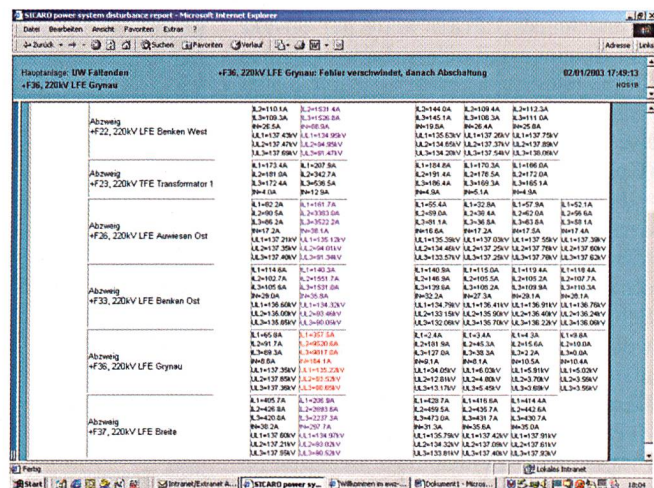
SICARO power system disturbance report - Microsoft Internet Explorer

Datei Bearbeiten Ansicht Favoriten Extras ?

Zurück Suchen Favoriten Verlauf

Adresse Links

Hauptanlage: UW Faltenden
+F36, 220kV LFE Grynau

+F36, 220kV LFE Grynau: Fehler verschwindet, danach Abschaltung

02/01/2003 17:49:13
HOS10

| Abzweig +F22, 220kV LFE Benken West | IL2=110.1A IL3=1531.4A IL3=109.3A IL3=1526.8A IN=26.5A IN=88.9A UL1=137.43kV UL1=134.95kV UL2=137.47kV UL2=134.95kV UL3=137.69kV UL3=91.47kV | IL2=144.0A IL2=109.4A IL3=145.1A IL3=108.3A IN=19.8A IN=26.4A UL1=135.63kV UL1=137.26kV UL2=134.65kV UL2=137.37kV UL3=134.28kV UL3=137.54kV | IL3=112.3A IL3=111.0A IN=25.8A UL1=137.75kV UL2=137.85kV UL3=138.06kV |
|---|---|---|---|
| Abzweig +F23, 220kV TFE Transformator 1 | IL1=173.4A IL1=207.9A IL2=181.0A IL2=342.7A IL3=172.4A IL3=536.5A IN=4.0A IN=12.9A | IL1=184.8A IL1=170.3A IL2=191.0A IL2=178.5A IL3=186.4A IL3=169.3A IN=6.9A IN=5.1A | IL1=166.0A IL2=172.0A IL3=165.1A IN=4.9A |
| Abzweig +F26, 220kV LFE Auwiesen Ost | IL1=82.2A IL1=161.7A IL2=90.5A IL2=3383.0A IL3=86.2A IL3=3522.2A IN=17.2A IN=38.1A UL1=137.21kV UL1=135.12kV UL2=137.26kV UL2=94.01kV UL3=137.40kV UL3=91.34kV | IL1=55.4A IL1=32.8A IL2=59.0A IL2=38.4A IL3=61.1A IL3=36.8A IN=16.6A IN=17.2A UL1=135.39kV UL1=137.03kV UL2=134.46kV UL2=137.25kV UL3=133.57kV UL3=137.25kV | IL1=57.9A IL1=52.1A IL2=62.0A IL2=56.6A IL3=63.8A IL3=61.1A IN=17.5A IN=17.4A UL1=137.55kV UL1=137.39kV UL2=137.76kV UL2=137.60kV UL3=137.90kV UL3=137.63kV |
| Abzweig +F33, 220kV LFE Benken Ost | IL1=114.6A IL1=140.3A IL2=102.7A IL2=1551.7A IL3=105.2A IL3=1531.0A IN=29.0A IN=35.8A UL1=136.60kV UL1=134.32kV UL2=136.09kV UL2=93.49kV UL3=135.85kV UL3=90.09kV | IL1=140.9A IL1=115.0A IL2=146.9A IL2=105.5A IL3=139.6A IL3=104.6A IN=32.2A IN=27.3A UL1=134.79kV UL1=136.41kV UL2=133.15kV UL2=135.90kV UL3=132.08kV UL3=135.70kV | IL1=119.4A IL1=118.4A IL2=105.2A IL2=107.7A IL3=105.9A IL3=109.3A IN=29.1A IN=30.1A UL1=136.91kV UL1=136.76kV UL2=136.40kV UL2=136.24kV UL3=136.22kV UL3=136.06kV |
| Abzweig +F36, 220kV LFE Grynau | IL1=95.8A IL1=357.5A IL2=91.7A IL2=9530.6A IL3=89.3A IL3=9817.0A IN=8.8A IN=84.1A UL1=137.35kV UL1=135.22kV UL2=137.85kV UL2=93.52kV UL3=137.95kV UL3=90.69kV | IL1=2.4A IL1=3.4A IL2=181.9A IL2=45.3A IL3=127.0A IL3=38.3A IN=9.1A IN=10.5A UL1=134.05kV UL1=6.03kV UL2=12.81kV UL2=4.80kV UL3=13.7kV UL3=5.45kV | IL1=3.4A IL1=3.3A IL2=15.6A IL2=10.0A IL3=2.2A IL3=0.0A IN=10.5A IN=10.4A UL1=5.91kV UL1=5.02kV UL2=3.70kV UL2=3.56kV UL3=3.69kV UL3=3.56kV |
| Abzweig +F37, 220kV LFE Breite | IL1=405.7A IL1=226.9A IL2=426.8A IL2=2093.6A IL3=420.8A IL3=2237.3A IN=38.2A IN=297.7A UL1=137.60kV UL1=134.97kV UL2=137.21kV UL2=93.02kV UL3=137.55kV UL3=90.52kV | IL1=429.7A IL1=416.6A IL2=459.5A IL2=435.7A IL3=473.0A IL3=431.7A IN=31.3A IN=35.6A UL1=135.79kV UL1=137.42kV UL2=134.32kV UL2=137.09kV UL3=133.81kV UL3=137.40kV | IL1=414.4A IL2=442.6A IL3=430.7A IN=35.0A UL1=137.91kV UL2=137.61kV UL3=137.93kV |

Fertig
Lokales Intranet

Start | Intranet/Extranet A... | SICARO power sy... | Willkommen im exp... | Dokument1 - Micros... | 18:04